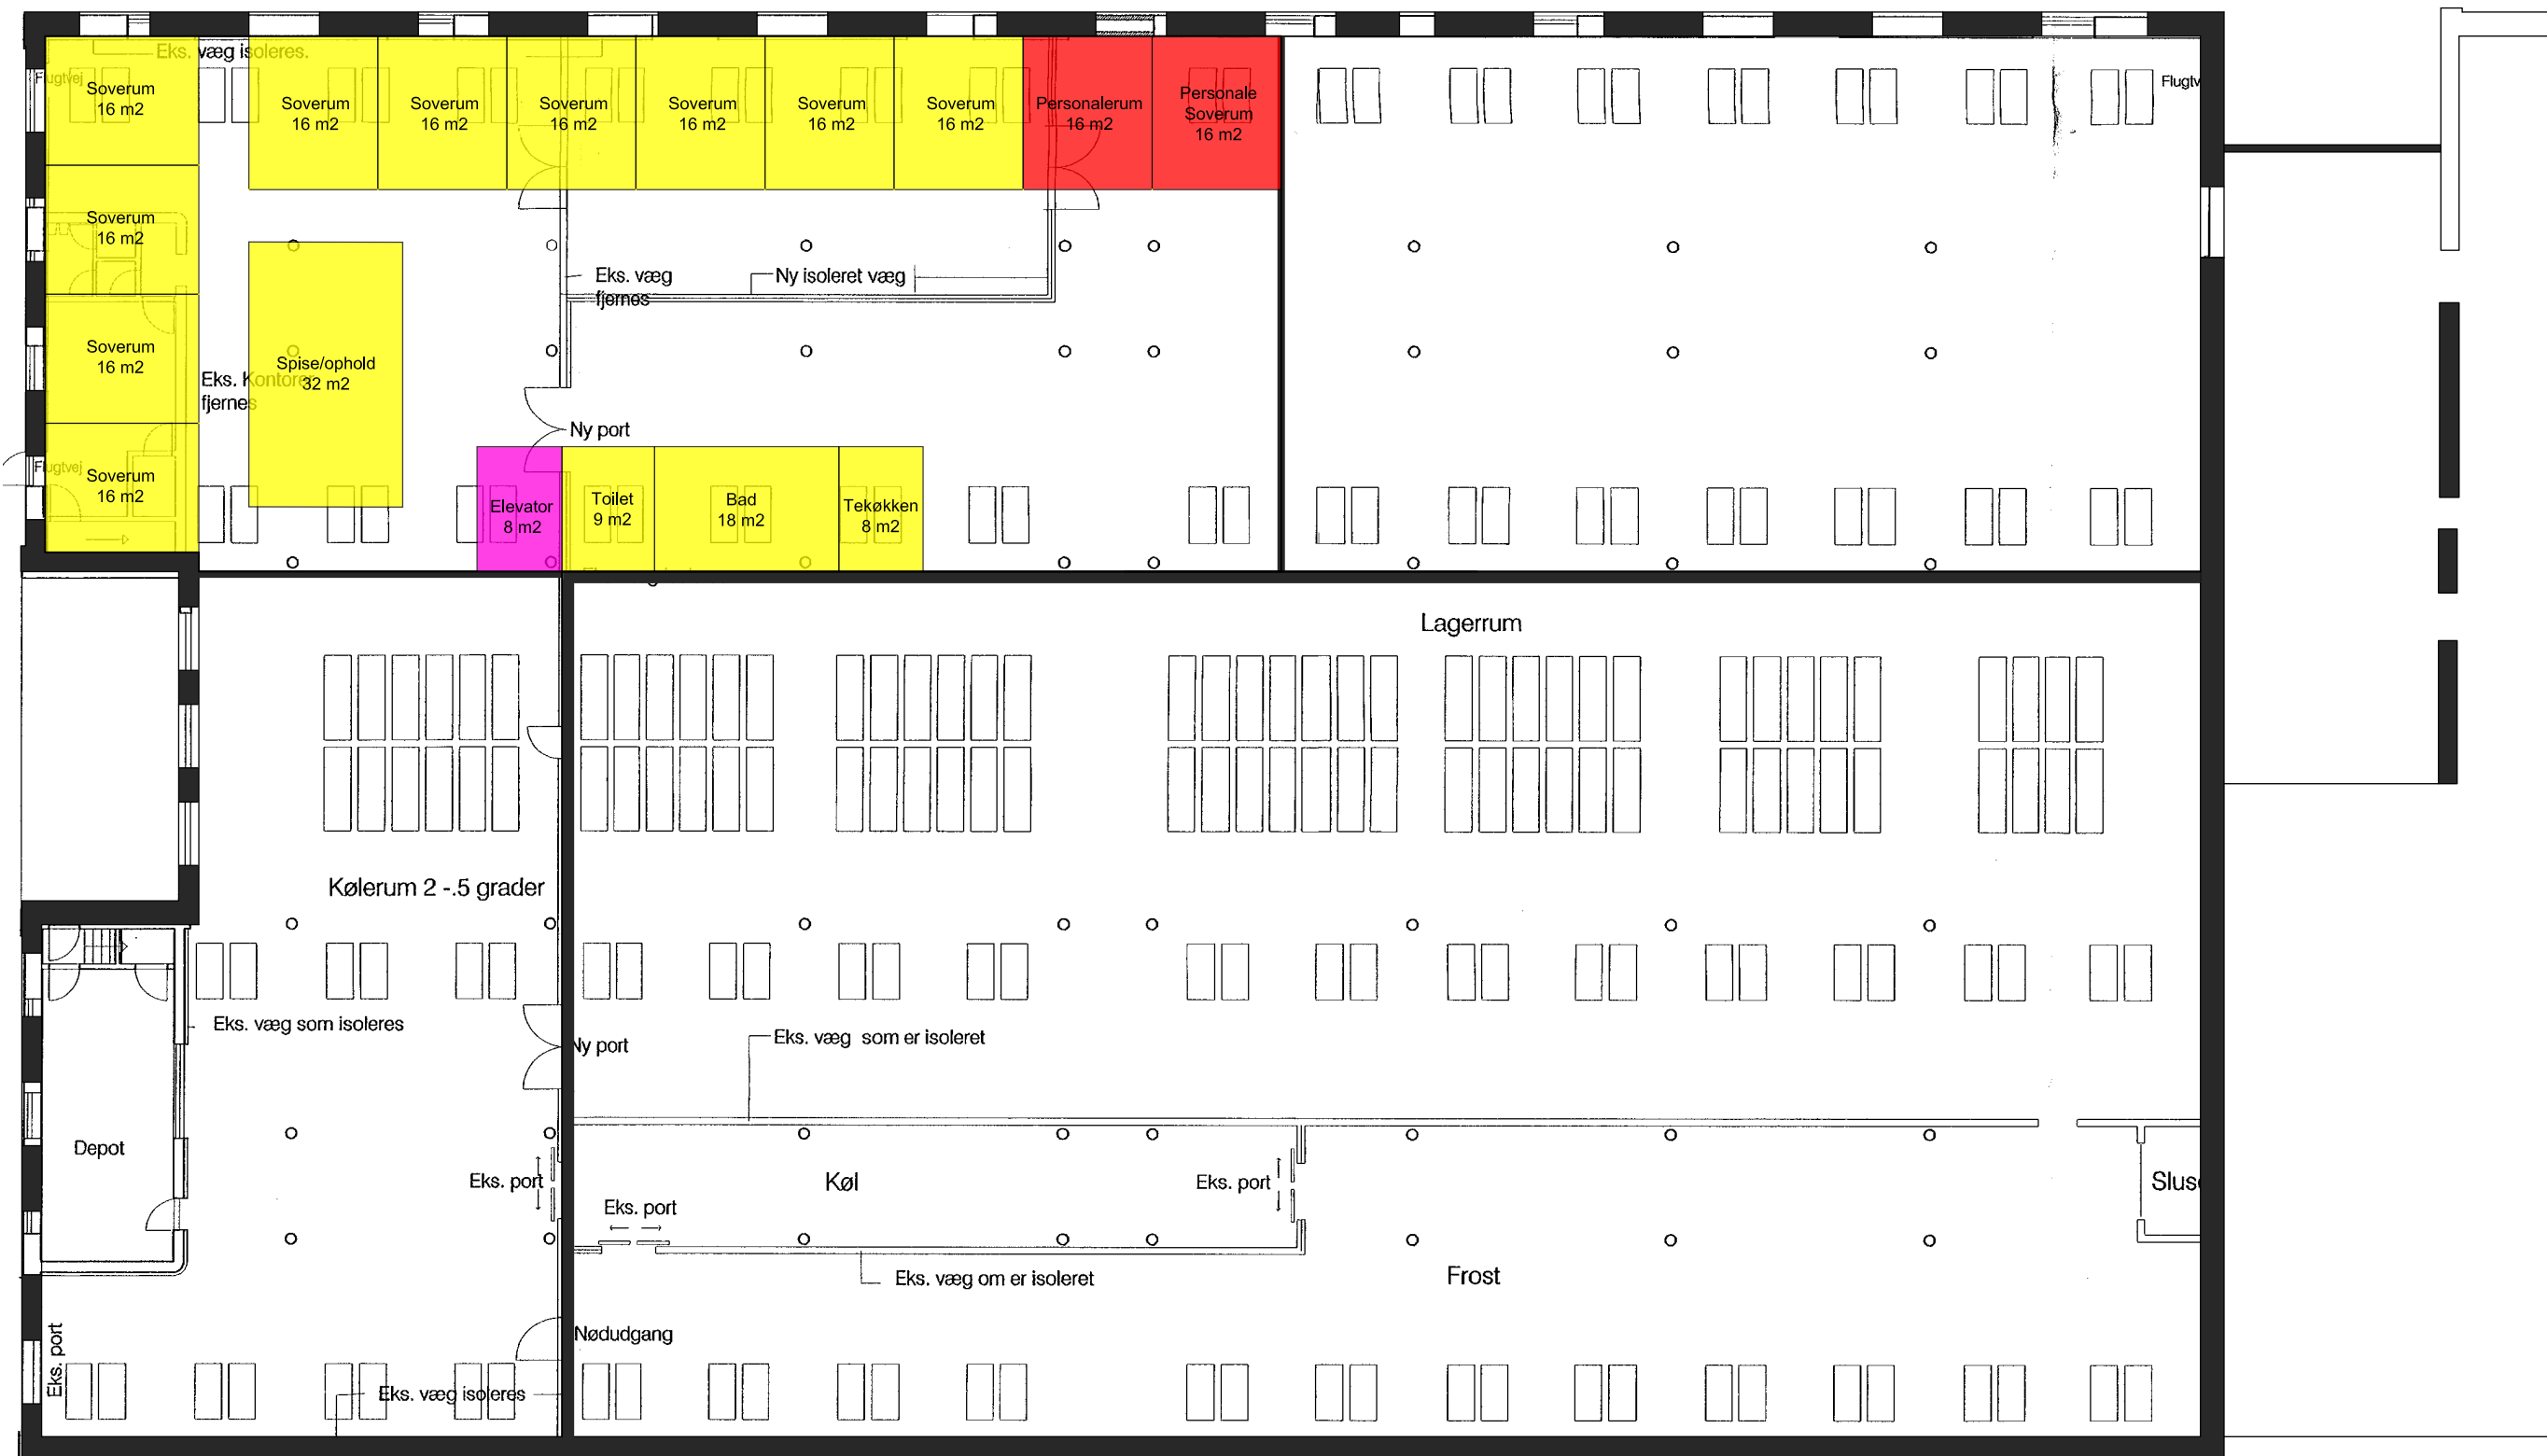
Eks. væg isoleres.
Flugtvej
Soverum
16 m2
Soverum
16 m2
Soverum
16 m2
Soverum
16 m2
Soverum
16 m2
Soverum
16 m2
Soverum
16 m2
Personalerum
16 m2
Personale
Soverum
16 m2
Flugtv
Soverum
16 m2
Soverum
16 m2
Eks. væg
fjernes
Ny isoleret væg
Spise/ophold
32 m2
Eks. Kontorer
fjernes
Ny port
Flugtvej
Soverum
16 m2
Elevator
8 m2
Toilet
9 m2
Bad
18 m2
Tekøkken
8 m2
Lagerrum
Kølerum 2 -.5 grader
Eks. væg som isoleres
Ny port
Eks. væg som er isoleret
Depot
Eks. port
Køl
Eks. port
Eks. port
Sluse
Eks. væg om er isoleret
Frost
Nødudgang
Eks. port
Eks. væg isoleres